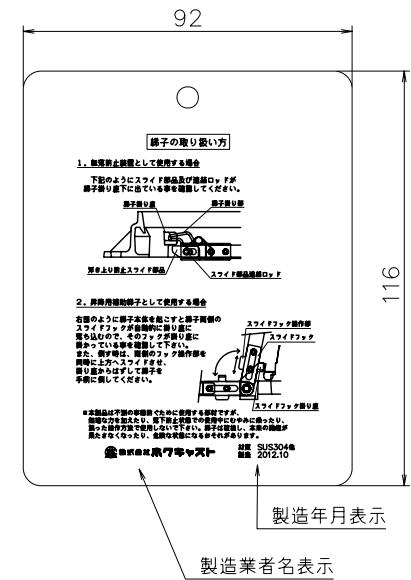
92

116

梯子の取り扱い方

1. 転落防止装置として使用する場合

下記のようにスライド部品及び連結ロッドが梯子掛り座に出ている事を確認してください。

梯子掛り座

梯子掛り部

写す上り防止スライド部品

スライド部品連結ロッド

2. 非常用補助梯子として使用する場合

右図のように梯子本体を起こさず梯子両側のスライドフックが自動的に掛り座に滑り込むので、そのフックが掛り座に掛かっている事を確認して下さい。
また、倒す時は、両側のフック操作部を同時に上方へスライドさせ、掛り座からはずして梯子を手前に倒してください。

スライドフック操作部

スライドフック

スライドフック掛り座

*本製品は不測の事態発生のために使用する器材ですが、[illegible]

材質 SUS304※
製造 2012.10

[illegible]ホクキャスト

製造年月表示

製造業者名表示